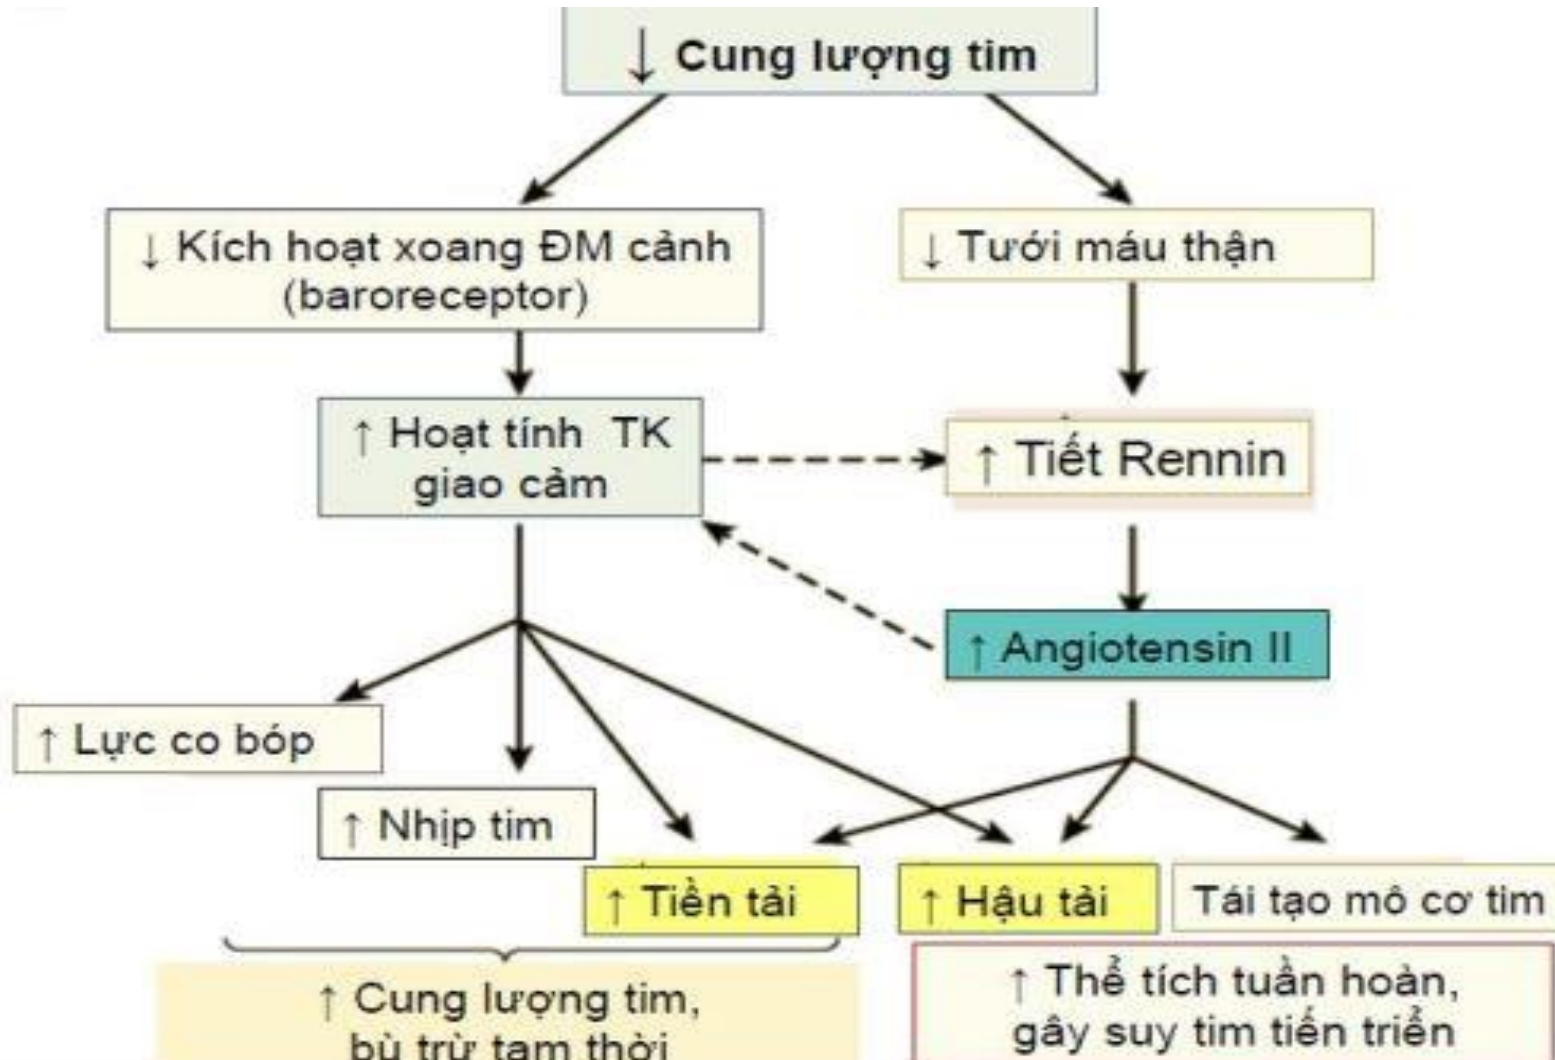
↓ Cung lượng tim

↓ Kích hoạt xoang ĐM cảnh (baroreceptor)

↓ Tưới máu thận

↑ Hoạt tính TK giao cảm

↑ Tiết Rennin

↑ Angiotensin II

↑ Lực co bóp

↑ Nhịp tim

↑ Tiền tải

↑ Hậu tải

Tái tạo mô cơ tim

↑ Cung lượng tim, bù trừ tạm thời

↑ Thể tích tuần hoàn, gây suy tim tiến triển